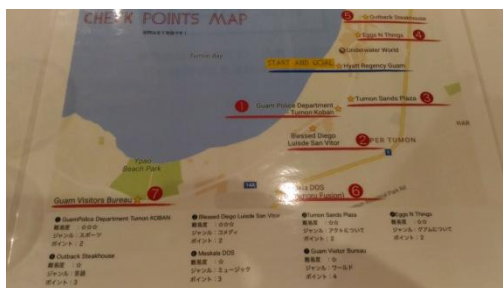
CHECK POINTS MAP

Tumon Bay

5 Outback Steakhouse

4 Eggs N Things

Underwater World

START AND GOAL

Hyatt Regency Guam

1 Guam Police Department Tumon Koban

Tumon Sands Plaza 3

Blessed Diego Luisde San Vitor 2

UPPER TUMON

Ypao Beach Park

7 Guam Visitors Bureau

Mea DOS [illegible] 6

● Guam Police Department Tumon KOBAN
難易度：☆☆☆
ジャンル：スポーツ
ポイント：2

● Blessed Diego Luisde San Vitor
難易度：☆☆☆
ジャンル：コメディ
ポイント：2

● Tumon Sands Plaza
難易度：☆☆
ジャンル：アクセについて
ポイント：2

● Eggs N Things
難易度：☆☆
ジャンル：グアムについて
ポイント：2

● Outback Steakhouse
難易度：☆
ジャンル：言語
ポイント：3

● Meskata DOS
難易度：☆☆
ジャンル：ミュージック
ポイント：3

● Guam Visitor Bureau
難易度：☆
ジャンル：ワールド
ポイント：4